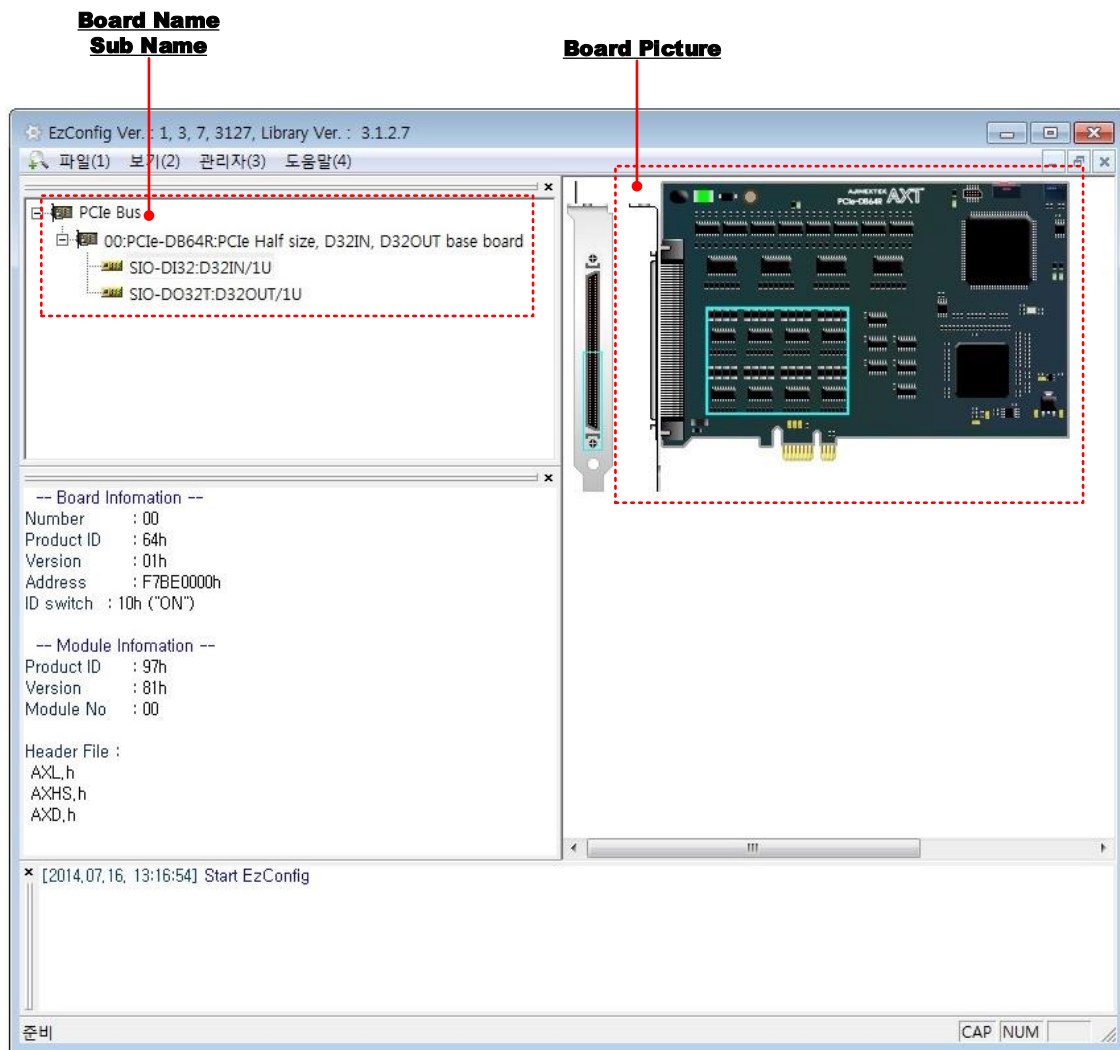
Board Name
Sub Name

Board Picture

EzConfig Ver. : 1, 3, 7, 3127, Library Ver. : 3.1.2.7

파일(1) 보기(2) 관리자(3) 도움말(4)

PCIe Bus
00:PCIe-DB64R:PCIe Half size, D32IN, D32OUT base board
SIO-DI32:D32IN/1U
SIO-DO32T:D32OUT/1U

AJINEXTEK AXT
PCIe-DB64R

-- Board Infomation --
Number : 00
Product ID : 64h
Version : 01h
Address : F7BE0000h
ID switch : 10h ("ON")

-- Module Infomation --
Product ID : 97h
Version : 81h
Module No : 00

Header File :
AXL.h
AXHS.h
AXD.h

[2014.07.16. 13:16:54] Start EzConfig

준비

CAP NUM